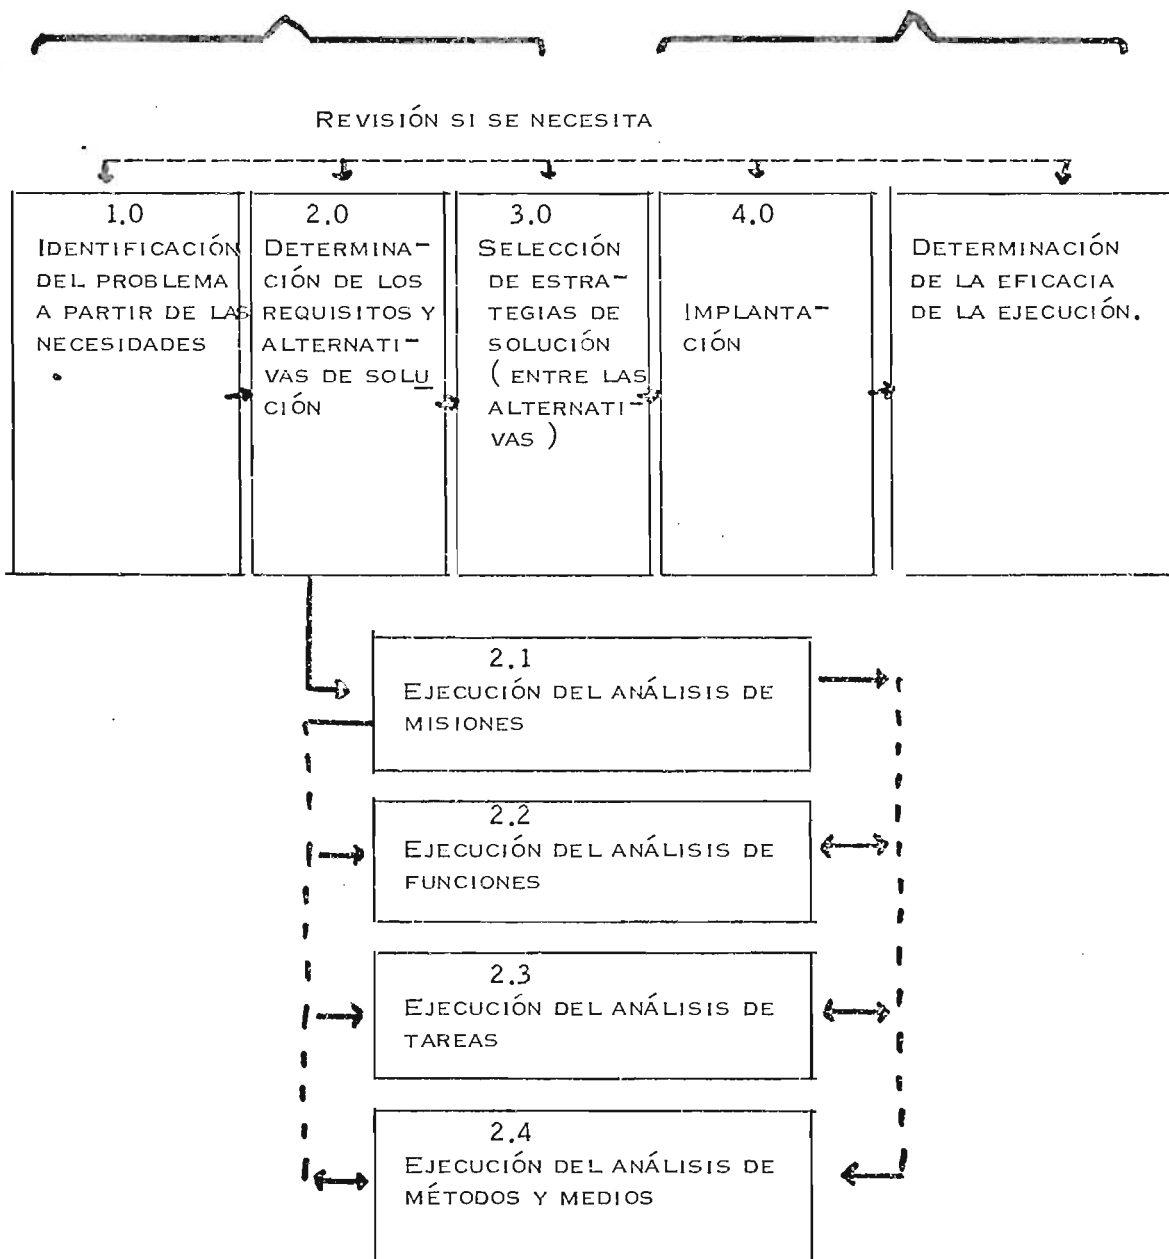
REVISIÓN SI SE NECESITA

1.0
IDENTIFICACIÓN DEL PROBLEMA A PARTIR DE LAS NECESIDADES

2.0
DETERMINACIÓN DE LOS REQUISITOS Y ALTERNATIVAS DE SOLUCIÓN

3.0
SELECCIÓN DE ESTRATEGIAS DE SOLUCIÓN (ENTRE LAS ALTERNATIVAS)

4.0
IMPLANTACIÓN

DETERMINACIÓN DE LA EFICACIA DE LA EJECUCIÓN.

2.1
EJECUCIÓN DEL ANÁLISIS DE MISIONES

2.2
EJECUCIÓN DEL ANÁLISIS DE FUNCIONES

2.3
EJECUCIÓN DEL ANÁLISIS DE TAREAS

2.4
EJECUCIÓN DEL ANÁLISIS DE MÉTODOS Y MEDIOS